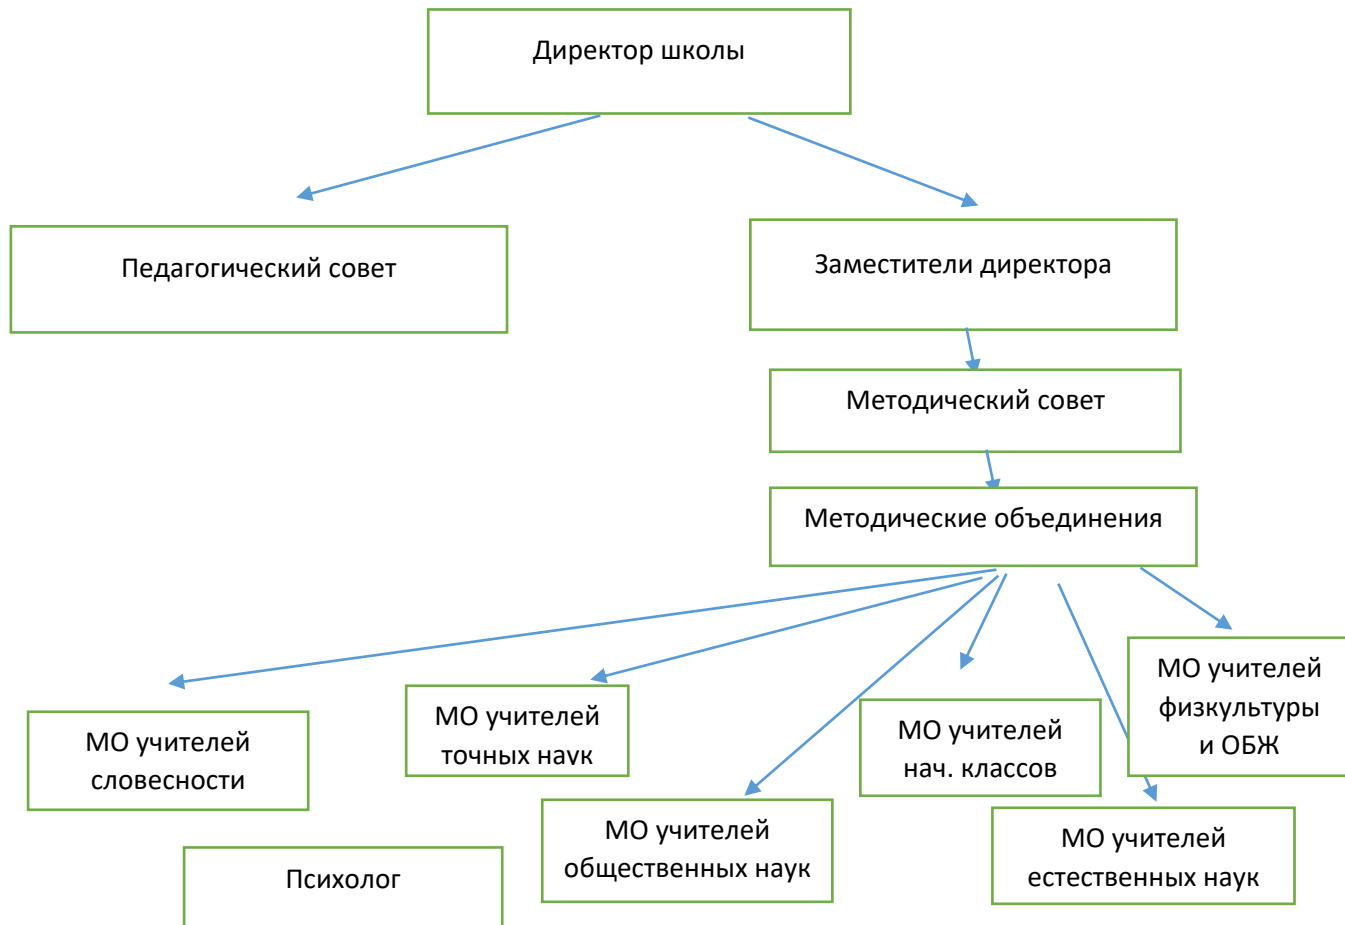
Директор школы

Педагогический совет

Заместители директора

Методический совет

Методические объединения

МО учителей словесности

МО учителей точных наук

МО учителей общественных наук

МО учителей нач. классов

МО учителей физкультуры и ОБЖ

МО учителей естественных наук

Психолог